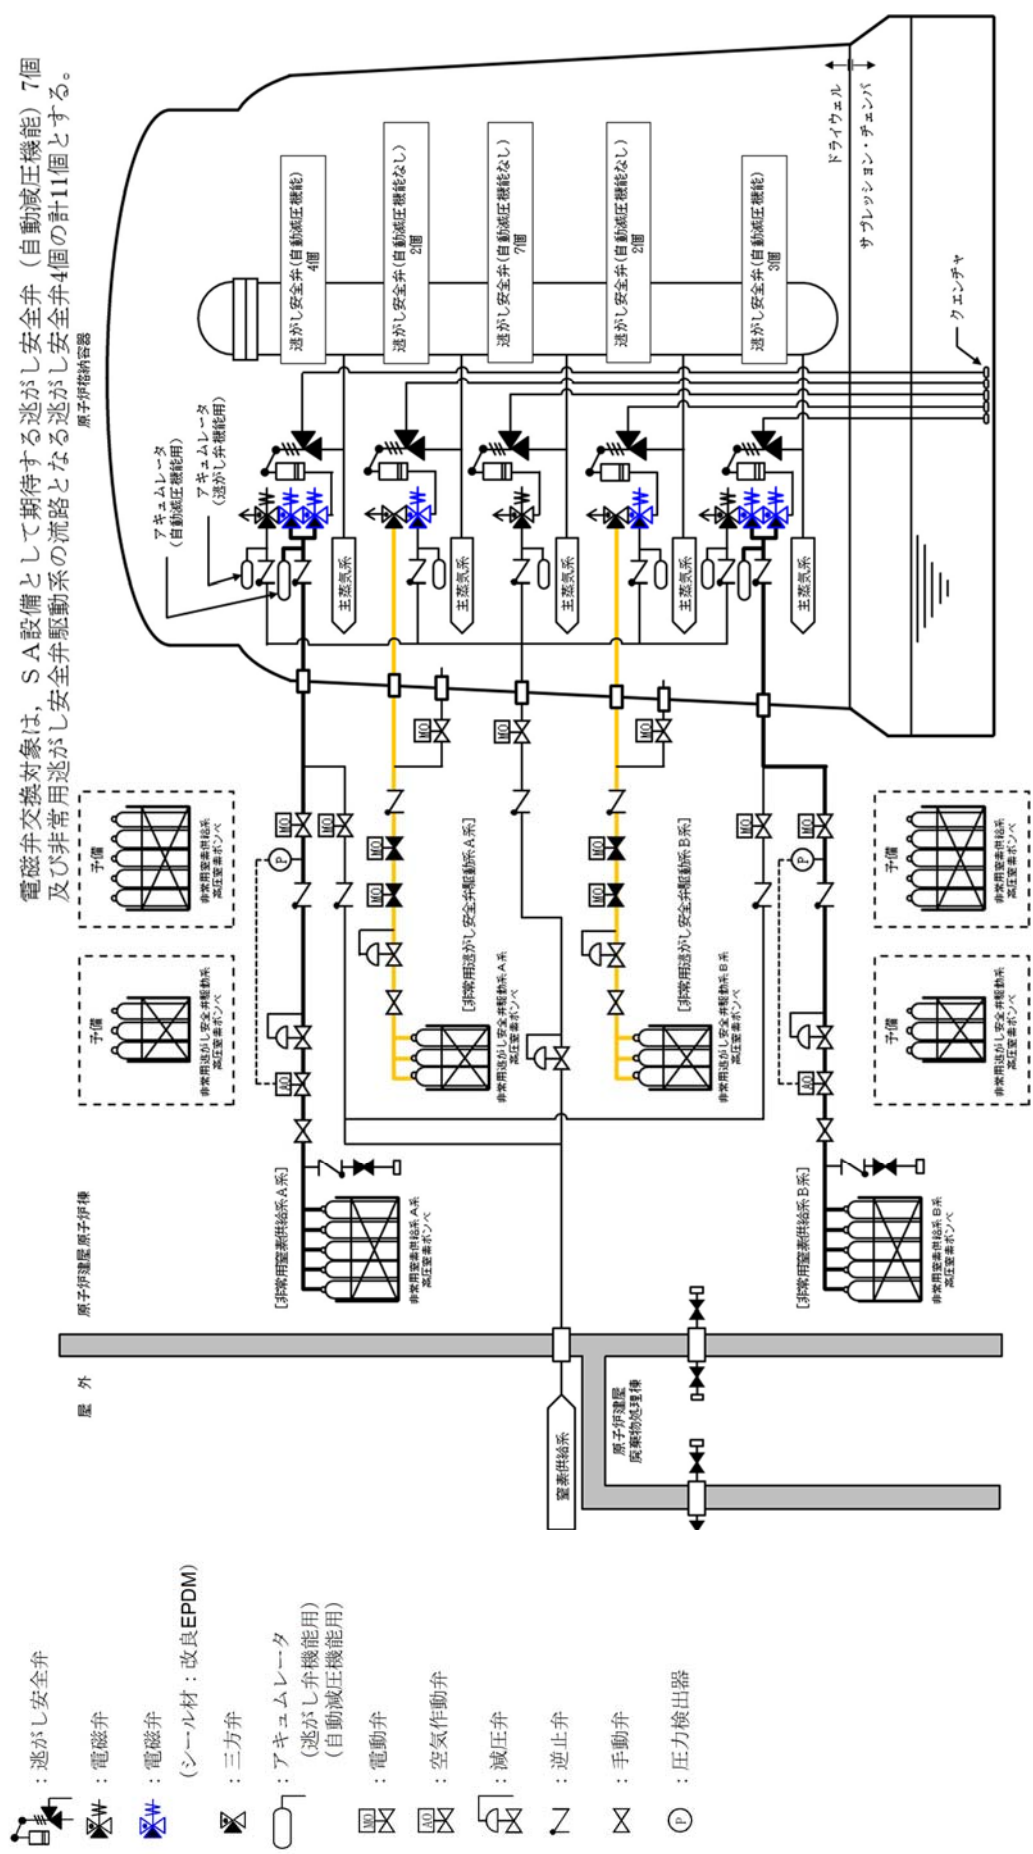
電磁弁交換対象は，ＳＡ設備として期待する逃がし安全弁（自動減圧機能）7個及び非常用逃がし安全弁駆動系の流路となる逃がし安全弁4個の計11個とする。

逃がし安全弁(自動減圧機能) 4個

逃がし安全弁(自動減圧機能なし) 2個

逃がし安全弁(自動減圧機能なし) 7個

逃がし安全弁(自動減圧機能なし) 2個

逃がし安全弁(自動減圧機能) 3個

ドライウェル

サプレッション・チェンバ

クエンチャ

原子炉格納容器

アキュムレータ (自動減圧機能用)

アキュムレータ (逃がし弁機能用)

主蒸気系

主蒸気系

主蒸気系

主蒸気系

主蒸気系

MO

MO

MO

MO

MO

P

予備

非常用逃がし安全弁駆動系高圧窒素ボンベ

予備

非常用逃がし安全弁駆動系高圧窒素ボンベ

[非常用逃がし安全弁駆動系A系]

非常用逃がし安全弁駆動系A系高圧窒素ボンベ

[非常用逃がし安全弁駆動系B系]

非常用逃がし安全弁駆動系B系高圧窒素ボンベ

予備

非常用逃がし安全弁駆動系高圧窒素ボンベ

予備

非常用逃がし安全弁駆動系高圧窒素ボンベ

AO

AO

[非常用窒素供給系A系]

非常用窒素供給系A系高圧窒素ボンベ

[非常用窒素供給系B系]

非常用窒素供給系B系高圧窒素ボンベ

原子炉建屋原子炉棟

屋外

窒素供給系

原子炉建屋廃棄物処理棟

：逃がし安全弁

：電磁弁

：電磁弁 (シール材：改良EPDM)

：三方弁

：アキュムレータ (逃がし弁機能用) (自動減圧機能用)

：電動弁

：空気作動弁

：減圧弁

：逆止弁

：手動弁

：圧力検出器